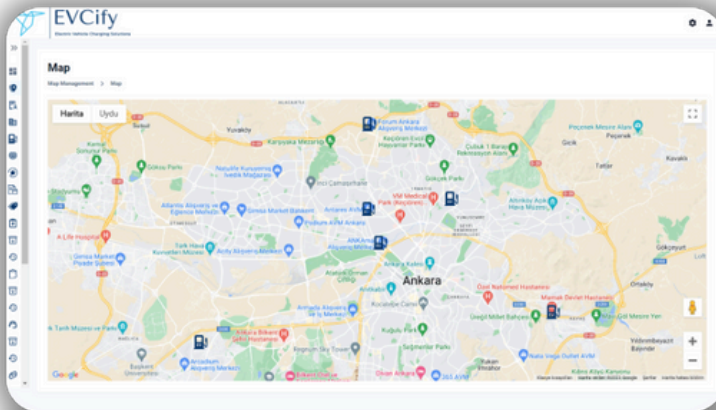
EVCify
Electric Vehicle Charging Solutions

Map

Map Management > Map

Harita
Uydu

Ankara
Forum Ankara Alışveriş Merkezi
Karşıyaka Mezarlığı
Keçiören Esertepe Parkı
Yuvaklı
Gökçe Parkı
Kent Sonumu Parkı
Nazilli Kuyumcu ve Ipekli Mağazası
Atlantis Alışveriş ve Eğlence Merkezi
Gimsa Market Batıkent
Ankamall Alışveriş Merkezi
A Life Hospital
Tarık Harsi Kafe
Acity Alışveriş Merkezi
Atatürk Orman Çiftliği
Armada Alışveriş Merkezi
Kocatepe Camii
Kuğulu Park
Seğmenler Parkı
Özel Koru Hastanesi
Mamak Devlet Hastanesi
Ankara Bilkent Şehir Hastanesi
Arcadium Alışveriş Merkezi
Başkent Üniversitesi
Optimum Alışveriş Merkezi
Next Level
Nata Vega Outlet AVM
Yıldız Park
Kavaklıdere
Çubuk 1 Barajı
Gökçek Parkı
Altınköy Açık Hava Müzesi
Gicik
Kavaklı
Ortaköy
Google